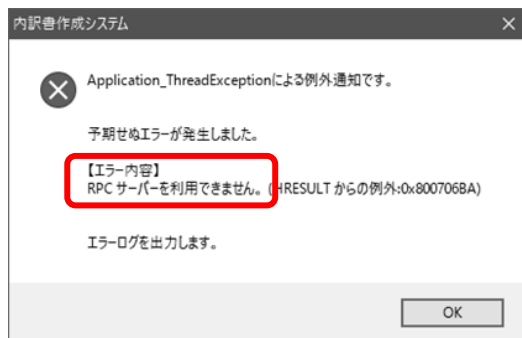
内訳書作成システム

×

Application_ThreadExceptionによる例外通知です。

予期せぬエラーが発生しました。

【エラー内容】
RPC サーバーを利用できません。(HRESULT からの例外:0x800706BA)

エラーログを出力します。

OK